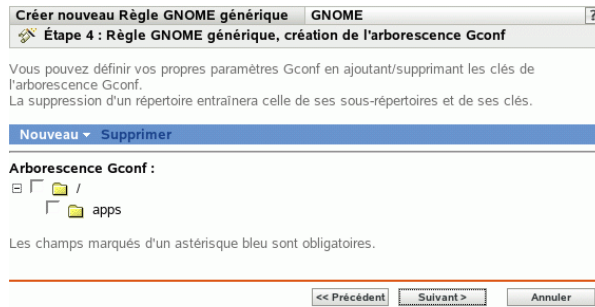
Créer nouveau Règle GNOME générique | GNOME

?

Étape 4 : Règle GNOME générique, création de l'arborescence Gconf

Vous pouvez définir vos propres paramètres Gconf en ajoutant/supprimant les clés de l'arborescence Gconf.
La suppression d'un répertoire entraînera celle de ses sous-répertoires et de ses clés.

Nouveau ▾ Supprimer

Arborescence Gconf :

/

apps

Les champs marqués d'un astérisque bleu sont obligatoires.

<< Précédent Suivant > Annuler